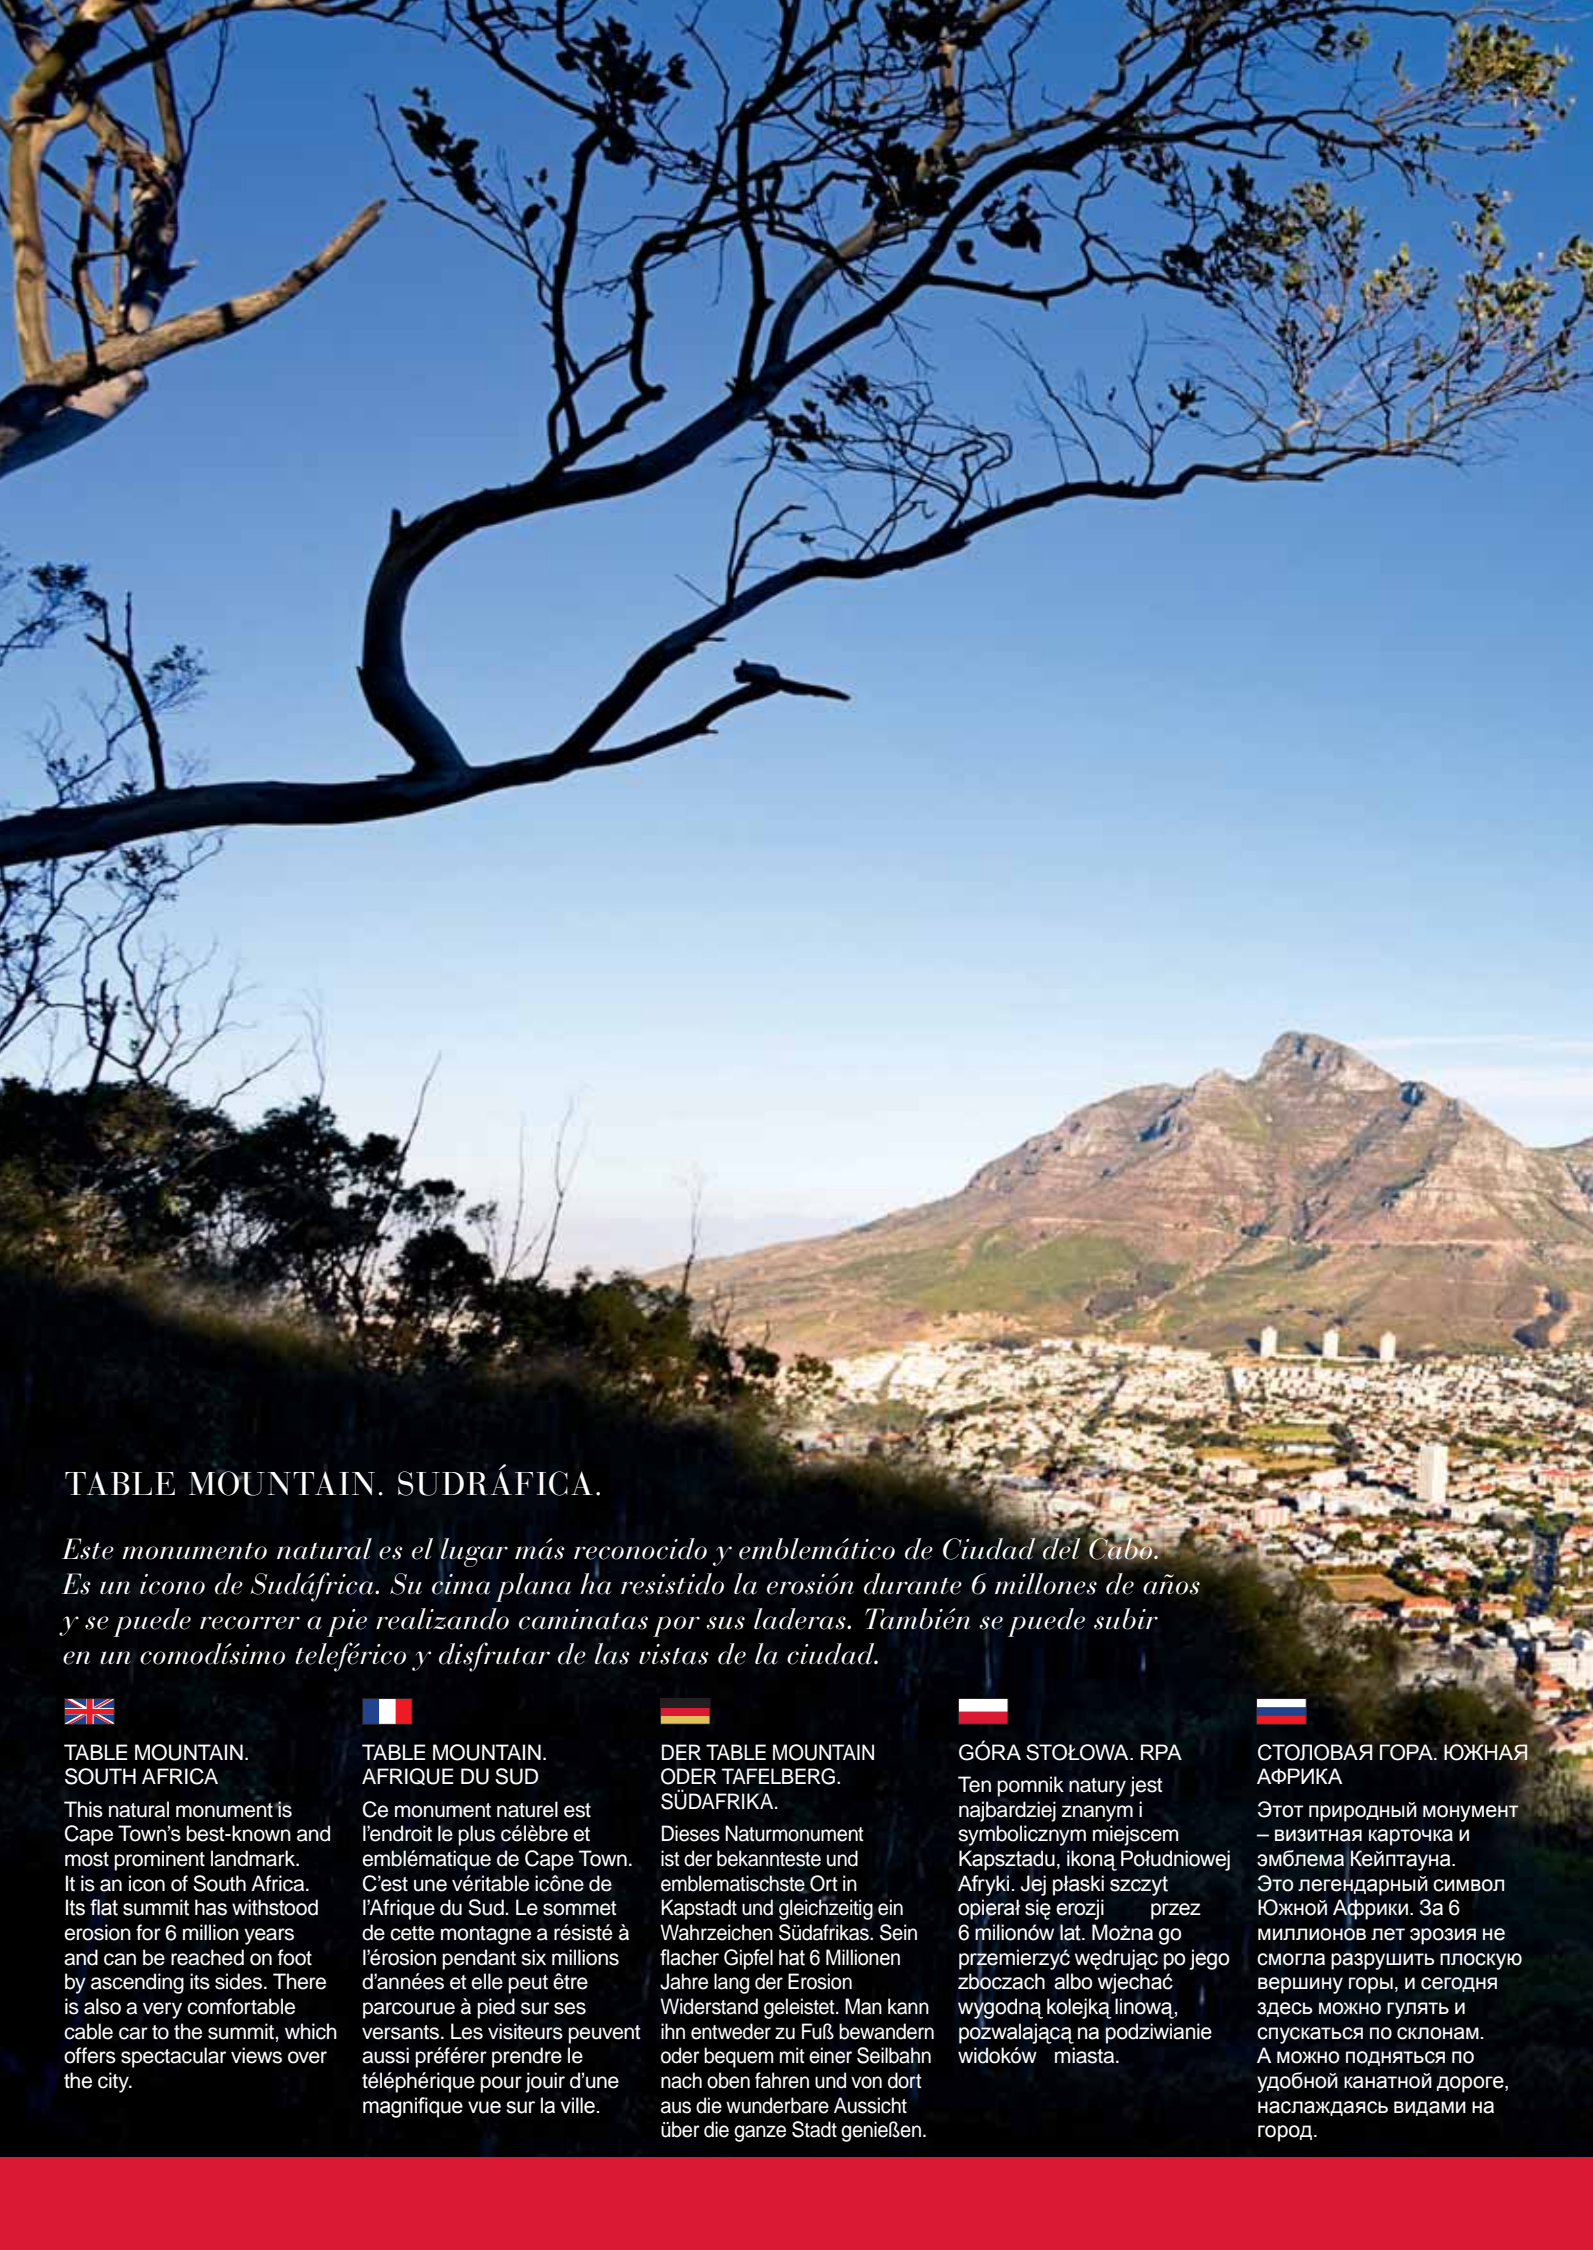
TABLE MOUNTAIN. SUDRÁFICA.

Este monumento natural es el lugar más reconocido y emblemático de Ciudad del Cabo. Es un icono de Sudáfrica. Su cima plana ha resistido la erosión durante 6 millones de años y se puede recorrer a pie realizando caminatas por sus laderas. También se puede subir en un comodísimo teleférico y disfrutar de las vistas de la ciudad.

TABLE MOUNTAIN. SOUTH AFRICA

This natural monument is Cape Town's best-known and most prominent landmark. It is an icon of South Africa. Its flat summit has withstood erosion for 6 million years and can be reached on foot by ascending its sides. There is also a very comfortable cable car to the summit, which offers spectacular views over the city.

TABLE MOUNTAIN. AFRIQUE DU SUD

Ce monument naturel est l'endroit le plus célèbre et emblématique de Cape Town. C'est une véritable icône de l'Afrique du Sud. Le sommet de cette montagne a résisté à l'érosion pendant six millions d'années et elle peut être parcourue à pied sur ses versants. Les visiteurs peuvent aussi préférer prendre le téléphérique pour jouir d'une magnifique vue sur la ville.

DER TABLE MOUNTAIN ODER TAFELBERG. SÜDAFRIKA.

Dieses Naturmonument ist der bekannteste und emblematischste Ort in Kapstadt und gleichzeitig ein Wahrzeichen Südafrikas. Sein flacher Gipfel hat 6 Millionen Jahre lang der Erosion Widerstand geleistet. Man kann ihn entweder zu Fuß bewandern oder bequem mit einer Seilbahn nach oben fahren und von dort aus die wunderbare Aussicht über die ganze Stadt genießen.

GÓRA STOŁOWA. RPA

Ten pomnik natury jest najbardziej znanym i symbolicznym miejscem Kapsztadu, ikoną Południowej Afryki. Jej płaski szczyt opierał się erozji przez 6 milionów lat. Można go przemierzyć wędrując po jego zboczach albo wjechać wygodną kolejką linową, pozwalającą na podziwianie widoków miasta.

СТОЛОВАЯ ГОРА. ЮЖНАЯ АФРИКА

Этот природный монумент – визитная карточка и эмблема Кейптауна. Это легендарный символ Южной Африки. За 6 миллионов лет эрозия не смогла разрушить плоскую вершину горы, и сегодня здесь можно гулять и спускаться по склонам. А можно подняться по удобной канатной дороге, наслаждаясь видами на город.